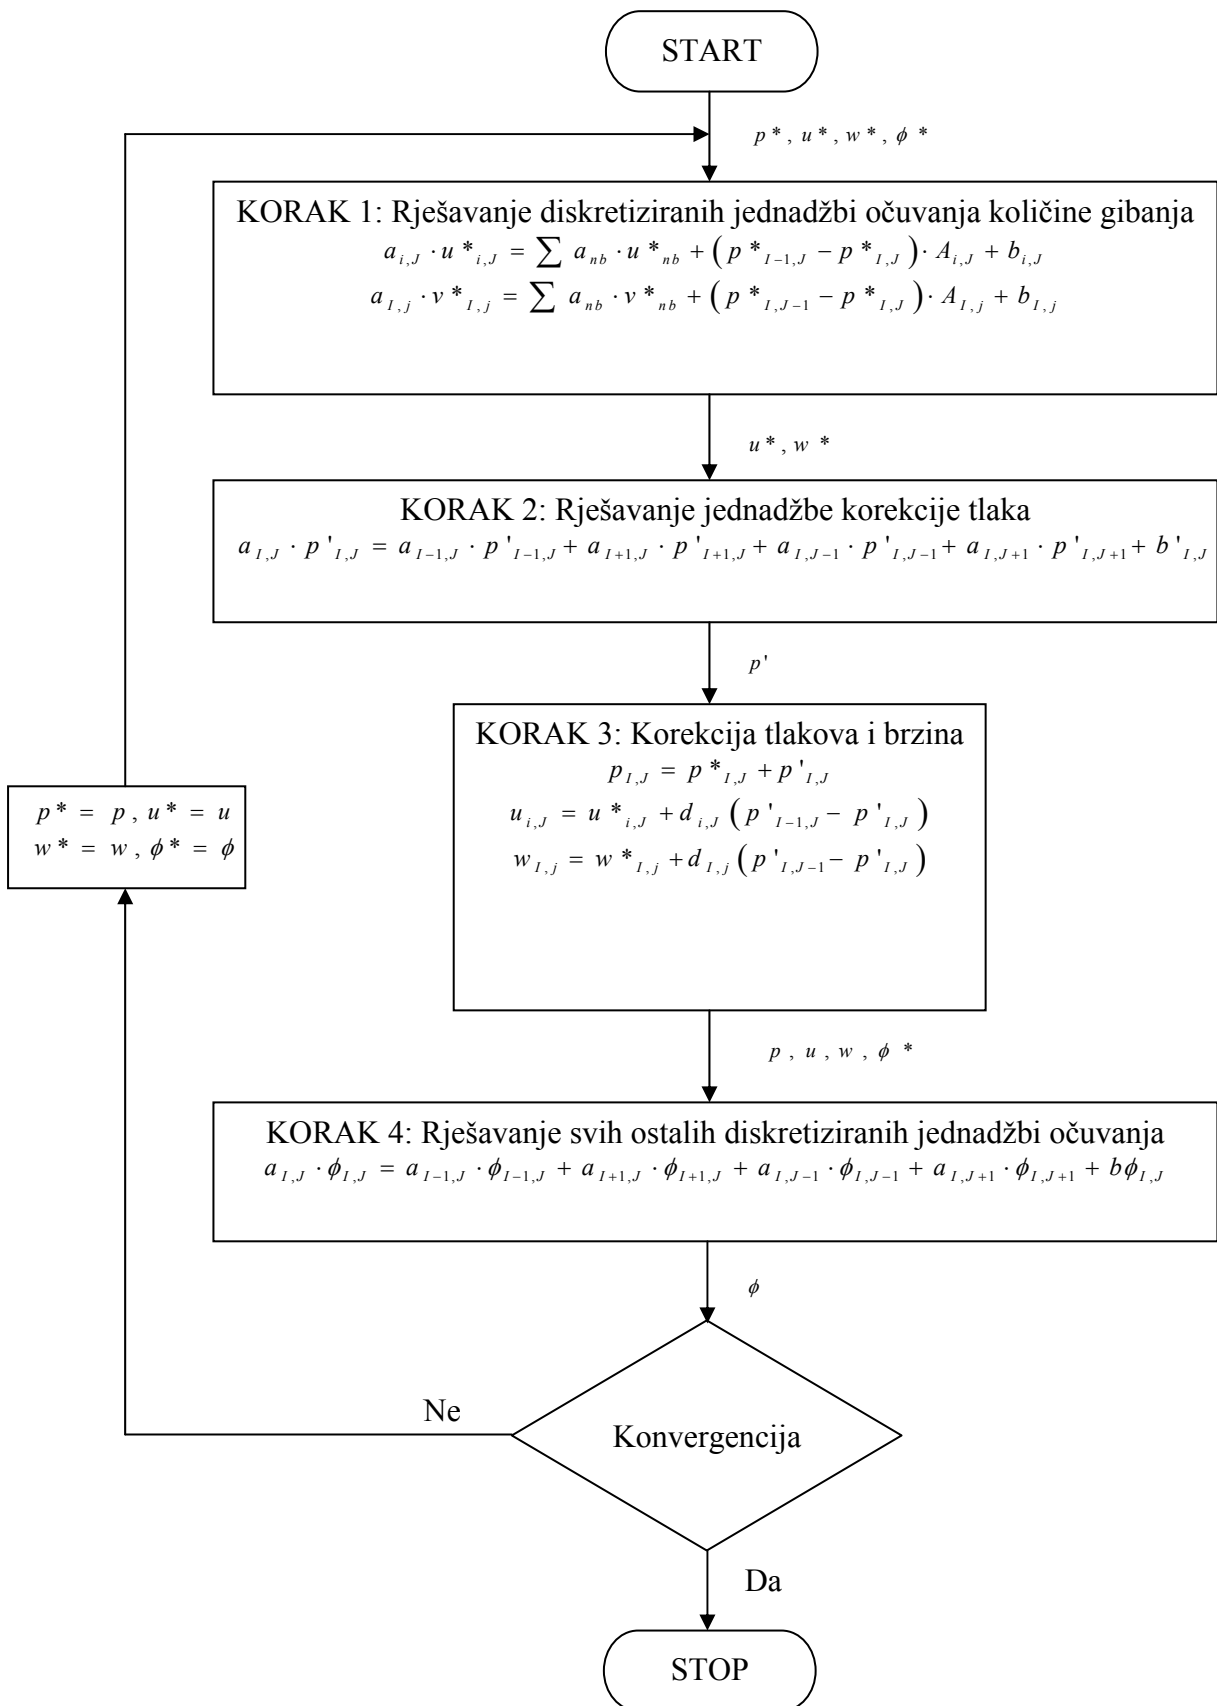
START

$p^*, u^*, w^*, \phi^*$

KORAK 1: Rješavanje diskretiziranih jednadžbi očuvanja količine gibanja

$a_{i,J} \cdot u^*_{i,J} = \sum a_{nb} \cdot u^*_{nb} + \left(p^*_{I-1,J} - p^*_{I,J}\right) \cdot A_{i,J} + b_{i,J}$

$a_{I,j} \cdot v^*_{I,j} = \sum a_{nb} \cdot v^*_{nb} + \left(p^*_{I,J-1} - p^*_{I,J}\right) \cdot A_{I,j} + b_{I,j}$

$u^*, w^*$

KORAK 2: Rješavanje jednadžbe korekcije tlaka

$a_{I,J} \cdot p'_{I,J} = a_{I-1,J} \cdot p'_{I-1,J} + a_{I+1,J} \cdot p'_{I+1,J} + a_{I,J-1} \cdot p'_{I,J-1} + a_{I,J+1} \cdot p'_{I,J+1} + b'_{I,J}$

$p'$

KORAK 3: Korekcija tlakova i brzina

$p_{I,J} = p^*_{I,J} + p'_{I,J}$

$u_{i,J} = u^*_{i,J} + d_{i,J}\left(p'_{I-1,J} - p'_{I,J}\right)$

$w_{I,j} = w^*_{I,j} + d_{I,j}\left(p'_{I,J-1} - p'_{I,J}\right)$

$p, u, w, \phi^*$

KORAK 4: Rješavanje svih ostalih diskretiziranih jednadžbi očuvanja

$a_{I,J} \cdot \phi_{I,J} = a_{I-1,J} \cdot \phi_{I-1,J} + a_{I+1,J} \cdot \phi_{I+1,J} + a_{I,J-1} \cdot \phi_{I,J-1} + a_{I,J+1} \cdot \phi_{I,J+1} + b\phi_{I,J}$

$\phi$

Konvergencija

Ne

$p^* = p, u^* = u$
$w^* = w, \phi^* = \phi$

Da

STOP